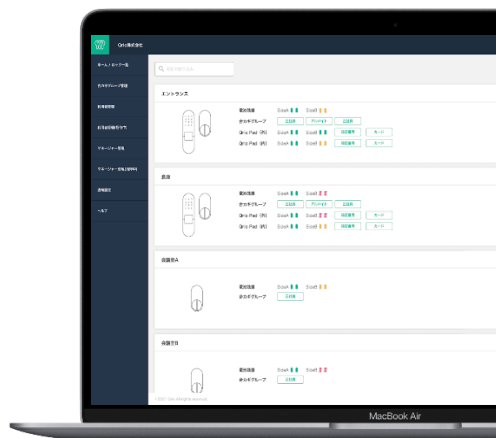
Qrio株式会社

ホーム / ロック一覧
合カギグループ管理
利用者管理
利用者招待/許可
マネージャー管理
マネージャー管理詳細
通知設定
ヘルプ

エントランス
電池残量 Scoll Scoll
合カギグループ 正社員 アルバイト 正社員
Qrio Pad (外) 暗証番号 カード
Qrio Pad (内) 暗証番号 カード

倉庫
電池残量 Scoll Scoll
合カギグループ 正社員 アルバイト 正社員
Qrio Pad (外) 暗証番号 カード
Qrio Pad (内) 暗証番号 カード

保管室A
電池残量 Scoll Scoll
合カギグループ 正社員

保管室B
電池残量 Scoll Scoll
合カギグループ 正社員

MacBook Air